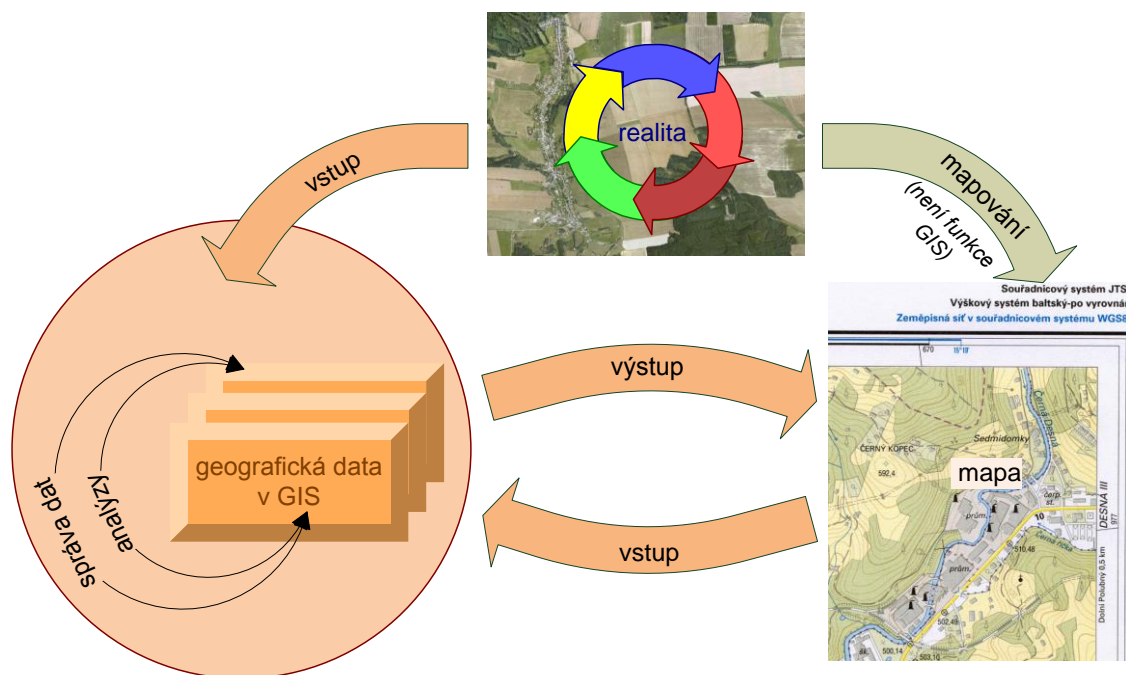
realita

vstup

mapování
(není funkce GIS)

Souřadnicový systém JTS
Výškový systém baltský-po vyrovnán
Zeměpisná síť v souřadnicovém systému WGS8

670
15°18'

geografická data v GIS

analýzy

správa dat

výstup

vstup

mapa

ČERNÝ KOPEC
592,4
Sedmidomky
Černá Desná
čerp. st.
prům.
prům.
DESNÁ III
977
510,48
502,49
500,14
503,10
Dolní Polubný 0,5 km
Černá říčka
10